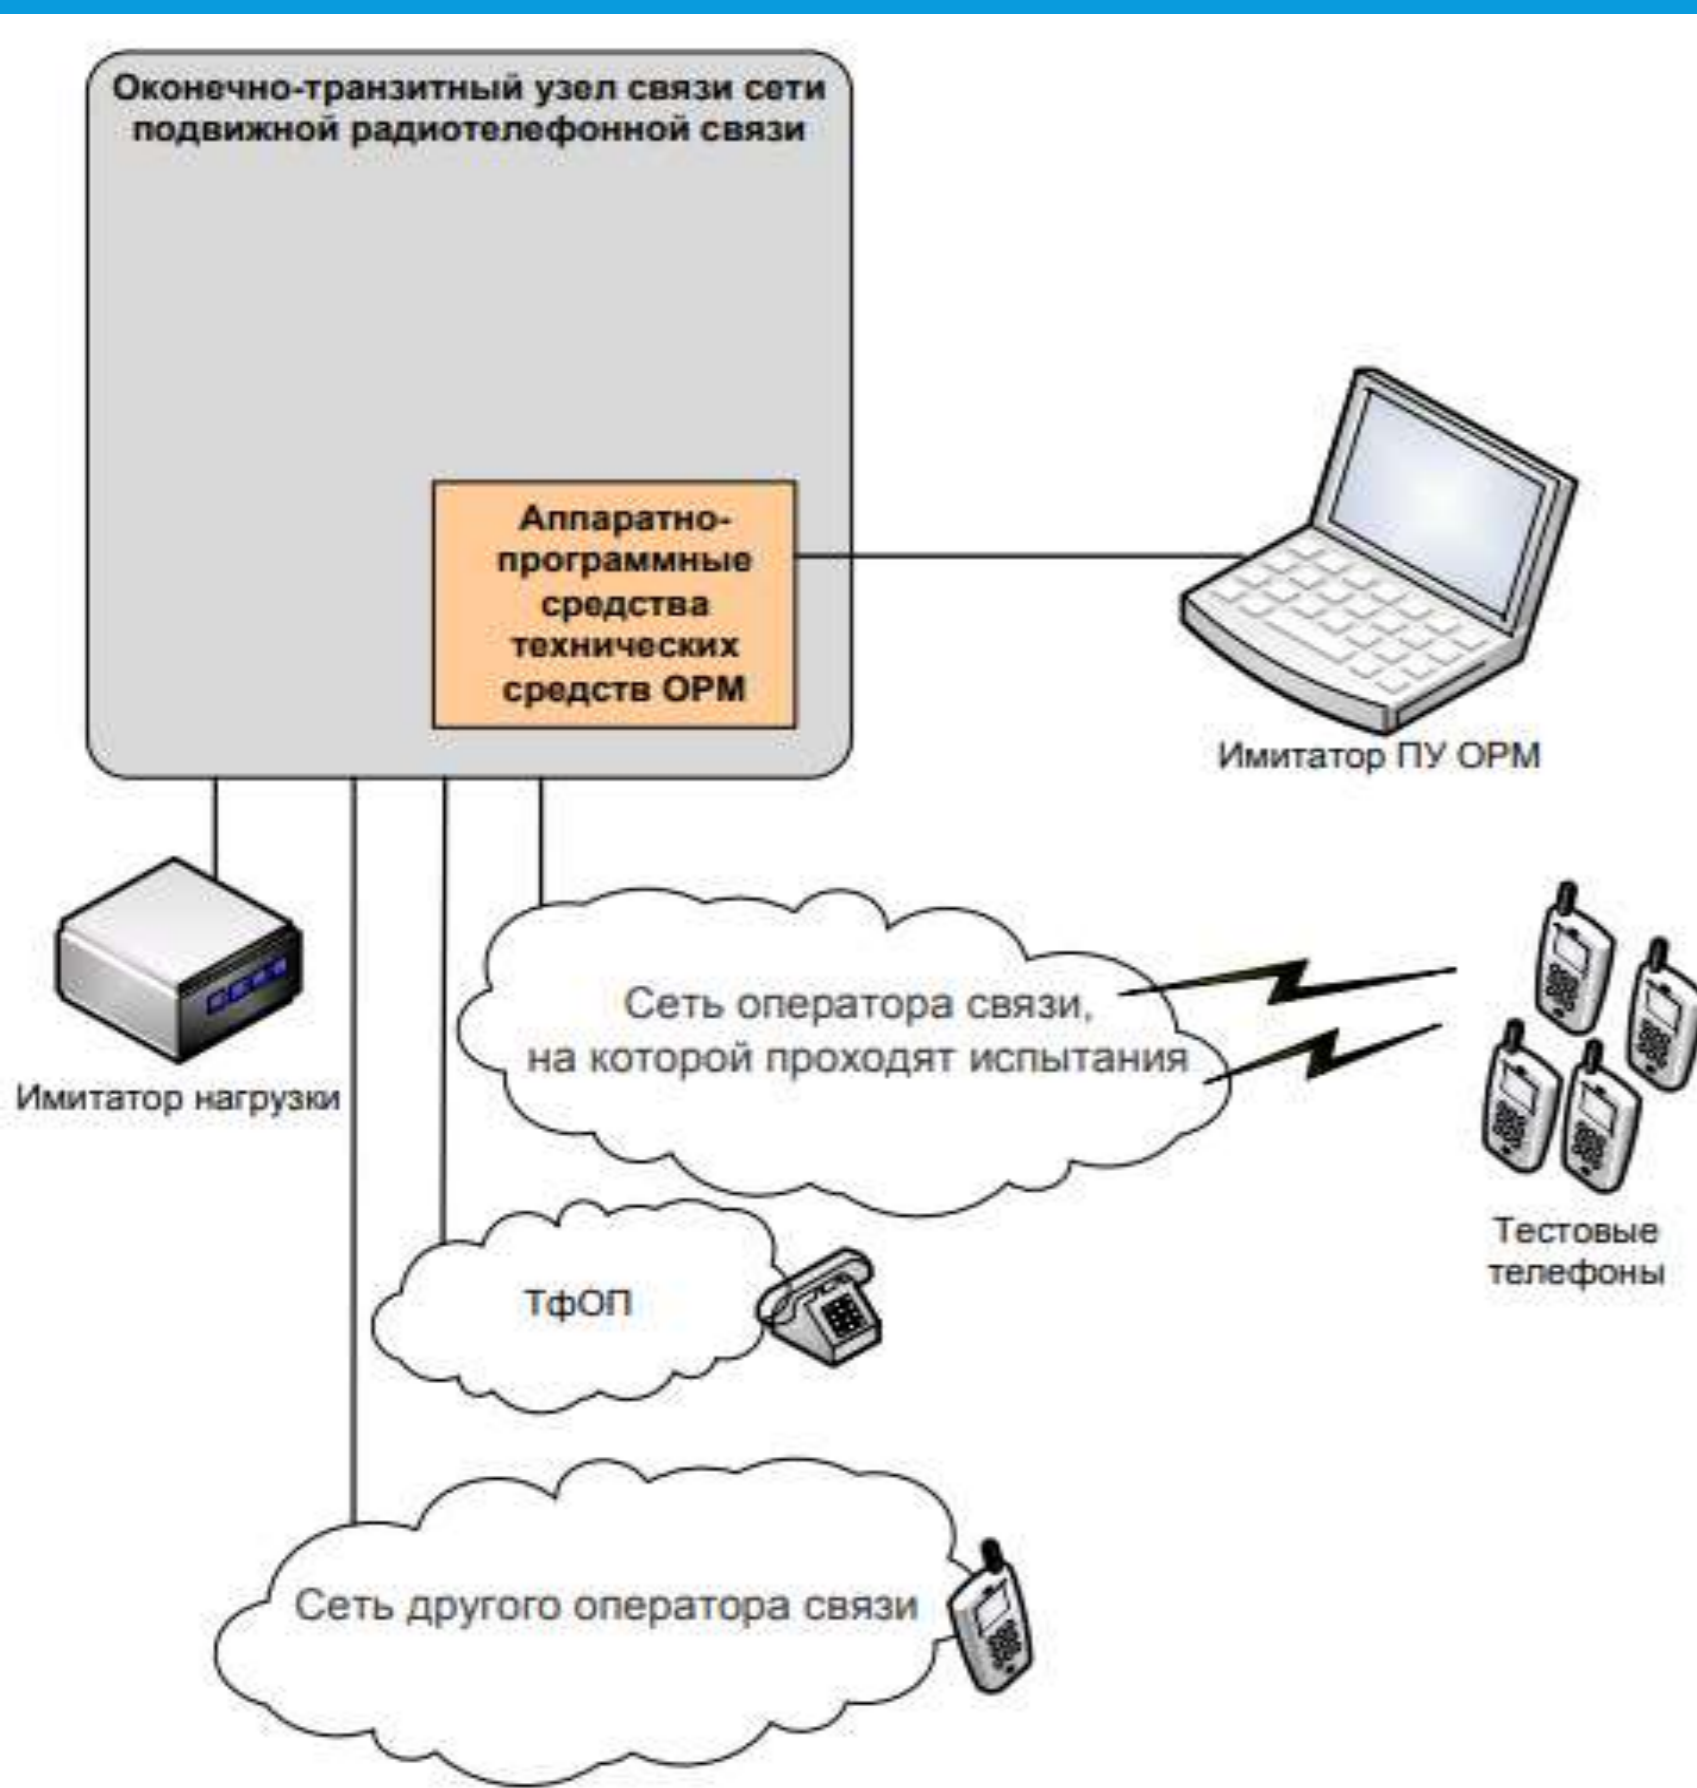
Оконечно-транзитный узел связи сети подвижной радиотелефонной связи

Аппаратно-программные средства технических средств ОРМ

Имитатор ПУ ОРМ

Имитатор нагрузки

Сеть оператора связи, на которой проходят испытания

Тестовые телефоны

ТфОП

Сеть другого оператора связи